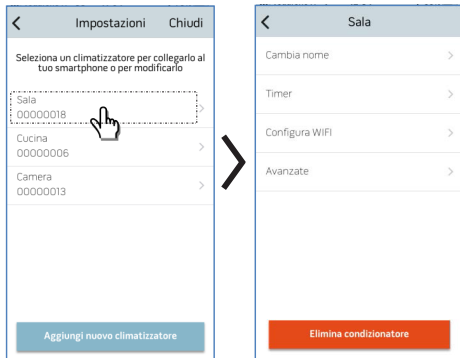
Impostazioni Chiudi

Seleziona un climatizzatore per collegarlo al tuo smartphone o per modificarlo

Sala
00000018

Cucina
00000006

Camera
00000013

Aggiungi nuovo climatizzatore

Sala

Cambia nome

Timer

Configura WIFI

Avanzate

Elimina condizionatore